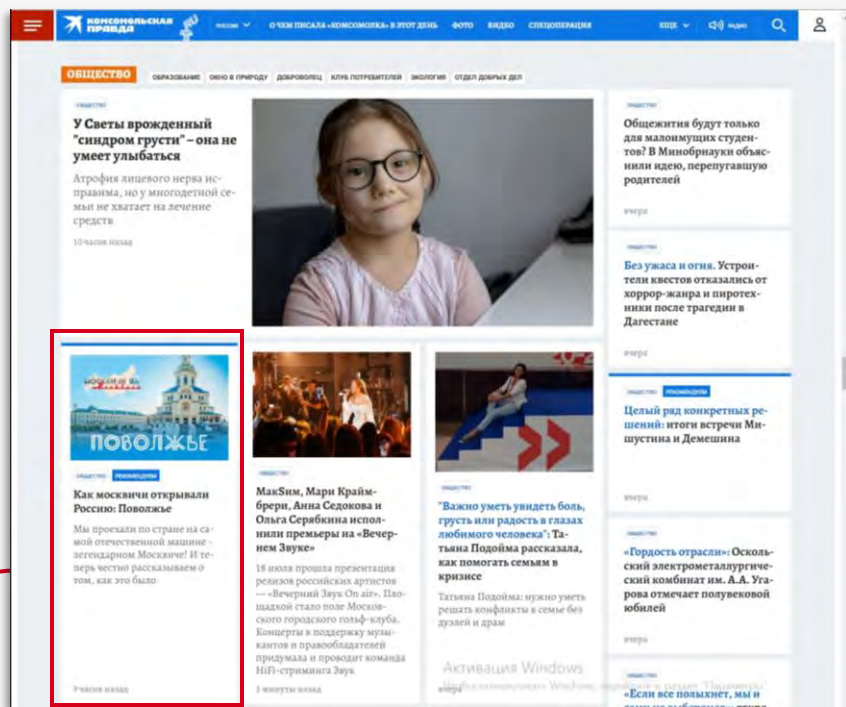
КОМСОМОЛЬСКАЯ ПРАВДА РОССИЯ О ЧЕМ ПИСАЛА «КОМСОМОЛКА» В ЭТОТ ДЕНЬ ФОТО ВИДЕО СПЕЦОПЕРАЦИЯ ЕЩЕ РАДИО

ОБЩЕСТВО ОБРАЗОВАНИЕ ОКНО В ПРИРОДУ ДОБРОВОЛЕЦ КЛУБ ПОТРЕБИТЕЛЕЙ ЭКОЛОГИЯ ОТДЕЛ ДОБРЫХ ДЕЛ

ОБЩЕСТВО

У Светы врожденный "синдром грусти" – она не умеет улыбаться

Атрофия лицевого нерва исправима, но у многодетной семьи не хватает на лечение средств

10 часов назад

ОБЩЕСТВО

Общежития будут только для малоимущих студентов? В Минобрнауки объяснили идею, перепугавшую родителей

вчера

ОБЩЕСТВО

Без ужаса и огня. Устроители квестов отказались от хоррор-жанра и пиротехники после трагедии в Дагестане

вчера

ПОВОЛЖЬЕ

ОБЩЕСТВО РЕКОМЕНДУЕМ

Как москвичи открывали Россию: Поволжье

Мы проехали по стране на самой отечественной машине - легендарном Москвиче! И теперь честно рассказываем о том, как это было

9 часов назад

ОБЩЕСТВО

MakSим, Мари Краймбрери, Анна Седокова и Ольга Серябкина исполнили премьеры на «Вечернем Звуке»

18 июля прошла презентация релизов российских артистов — «Вечерний Звук On air». Площадкой стало поле Московского городского гольф-клуба. Концерты в поддержку музыкантов и правообладателей придумала и проводит команда HiFi-стриминга Звук

3 минуты назад

ОБЩЕСТВО

"Важно уметь увидеть боль, грусть или радость в глазах любимого человека": Татьяна Подойма рассказала, как помогать семьям в кризисе

Татьяна Подойма: нужно уметь решать конфликты в семье без дуэлей и драм

вчера

ОБЩЕСТВО РЕКОМЕНДУЕМ

Целый ряд конкретных решений: итоги встречи Мишустина и Демешина

вчера

ОБЩЕСТВО

«Гордость отрасли»: Оскольский электрометаллургический комбинат им. А.А. Угарова отмечает полувековой юбилей

вчера

ОБЩЕСТВО

«Если все полыхнет, мы и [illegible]

Активация Windows
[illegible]